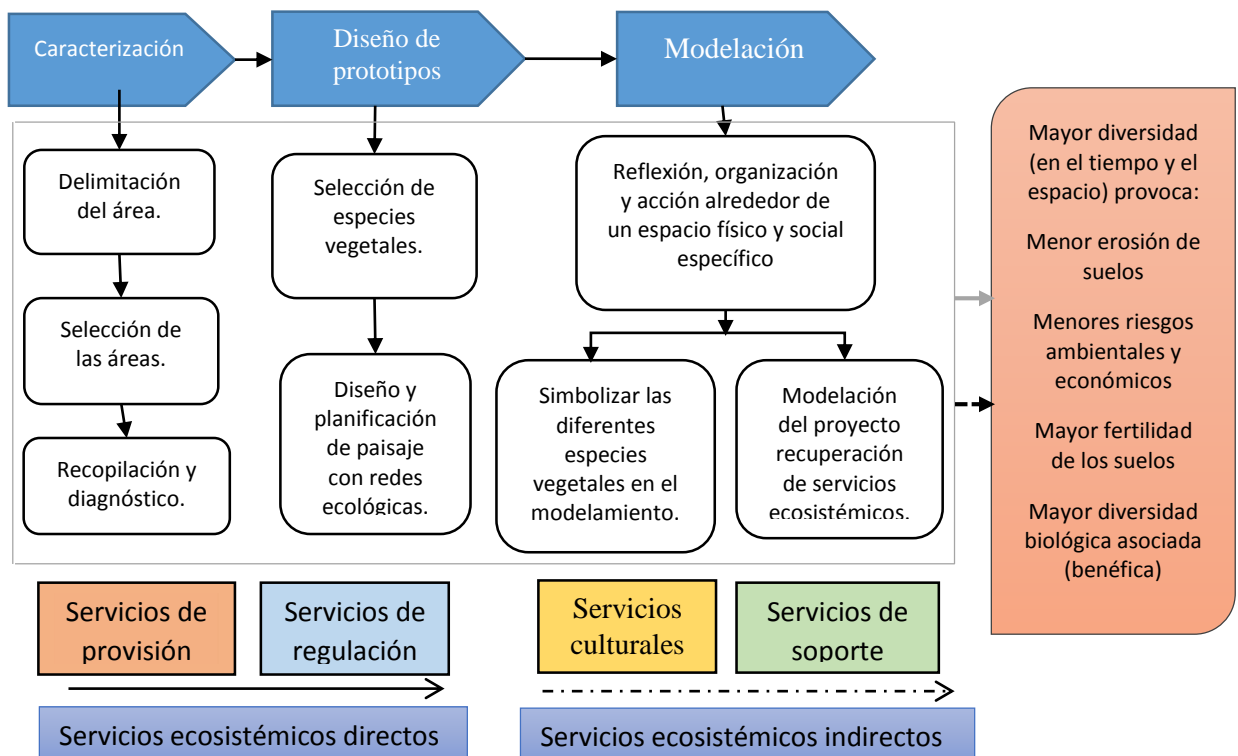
Caracterización

Diseño de prototipos

Modelación

Delimitación del área.

Selección de las áreas.

Recopilación y diagnóstico.

Selección de especies vegetales.

Diseño y planificación de paisaje con redes ecológicas.

Reflexión, organización y acción alrededor de un espacio físico y social específico

Simbolizar las diferentes especies vegetales en el modelamiento.

Modelación del proyecto recuperación de servicios ecosistémicos.

Mayor diversidad (en el tiempo y el espacio) provoca:

Menor erosión de suelos

Menores riesgos ambientales y económicos

Mayor fertilidad de los suelos

Mayor diversidad biológica asociada (benéfica)

Servicios de provisión

Servicios de regulación

Servicios culturales

Servicios de soporte

Servicios ecosistémicos directos

Servicios ecosistémicos indirectos